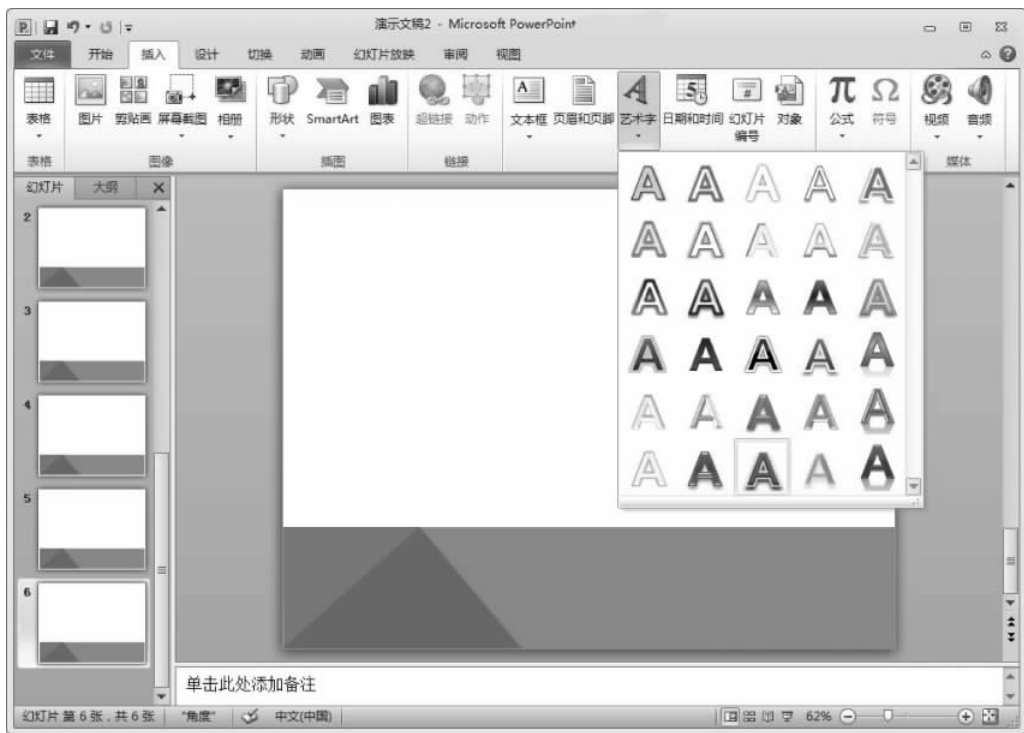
演示文稿2 - Microsoft PowerPoint

文件 开始 插入 设计 切换 动画 幻灯片放映 审阅 视图

表格 图片 剪贴画 屏幕截图 相册 形状 SmartArt 图表 超链接 动作 文本框 页眉和页脚 艺术字 日期和时间 幻灯片编号 对象 公式 符号 视频 音频

表格 图像 插图 链接 媒体

幻灯片 大纲

2
3
4
5
6

A A A A A
A A A A A
A A A A A
A A A A A
A A A A A
A A A A A

单击此处添加备注

幻灯片 第 6 张，共 6 张 "角度" 中文(中国) 62%